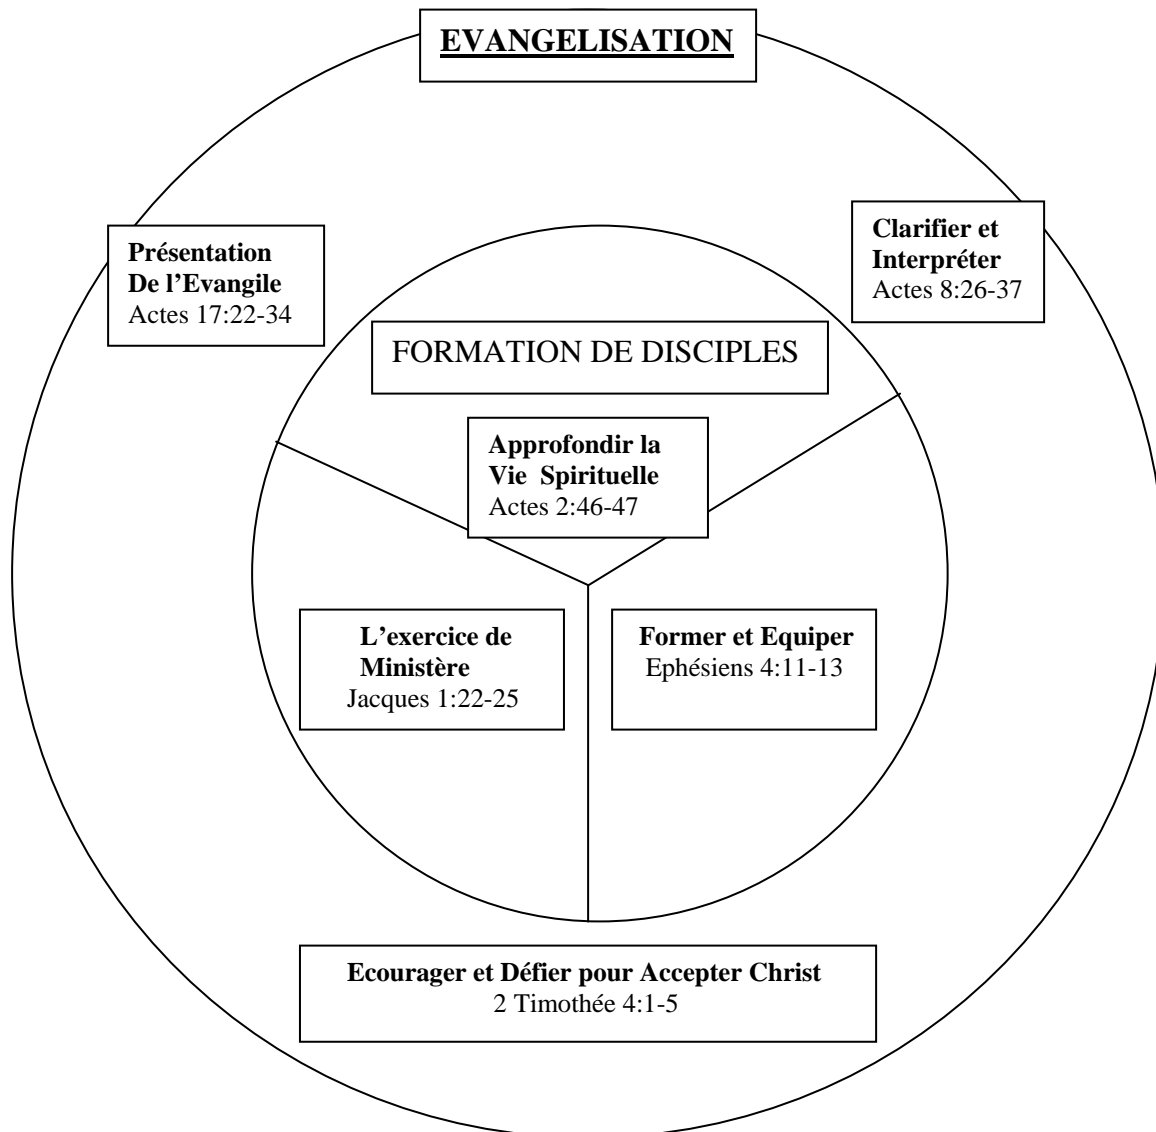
EVANGELISATION

Présentation De l'Evangile
Actes 17:22-34

Clarifier et Interpréter
Actes 8:26-37

FORMATION DE DISCIPLES

Approfondir la Vie Spirituelle
Actes 2:46-47

L'exercice de Ministère
Jacques 1:22-25

Former et Equiper
Ephésiens 4:11-13

Ecourager et Défier pour Accepter Christ
2 Timothée 4:1-5